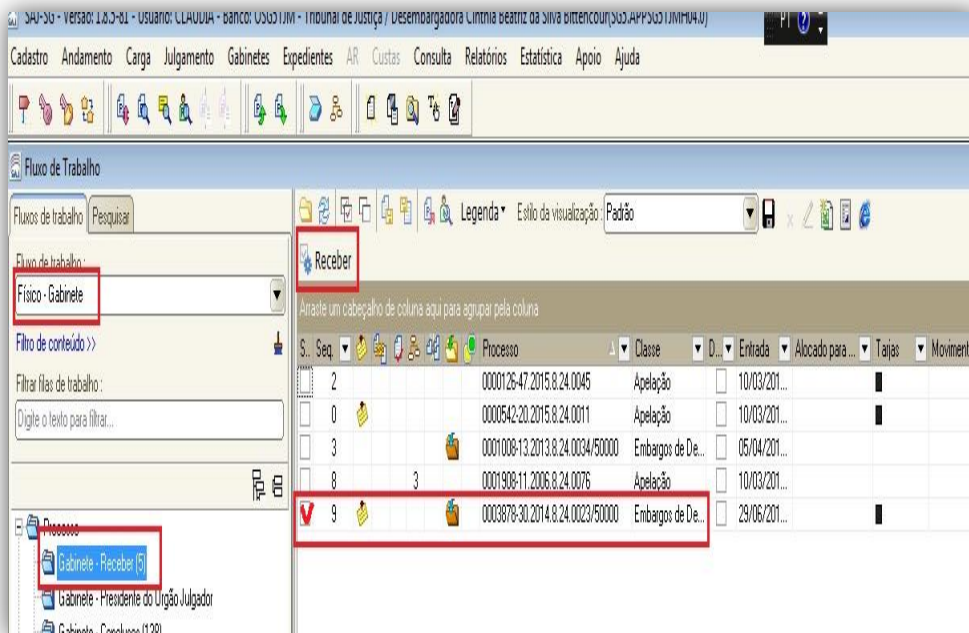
SAJ-SG - Versão: 1.8.5-81 - Usuário: CLAUDIA - Banco: OSGSTJM - Tribunal de Justiça / Desembargadora Cinthia Beatriz da Silva Bittencourt(SG5.APPSGSTJMH04.0)

PT

Cadastro Andamento Carga Julgamento Gabinetes Expedientes AR Custas Consulta Relatórios Estatística Apoio Ajuda

Fluxo de Trabalho

Fluxos de trabalho Pesquisar

Fluxo de trabalho :

Físico - Gabinete

Filtro de conteúdo >>

Filtrar filas de trabalho :

Digite o texto para filtrar...

Processos

Gabinete - Receber (5)

Gabinete - Presidente do Órgão Julgador

Gabinete - Conclusos (138)

Legenda Estilo da visualização : Padrão

Receber

Arraste um cabeçalho de coluna aqui para agrupar pela coluna

| S... | Seq. | | | | | | | Processo | Classe | D... | Entrada | Alocado para ... | Tarjas | Moviment |
|---|---|---|---|---|---|---|---|---|---|---|---|---|---|---|
| | 2 | | | | | | | 0000126-47.2015.8.24.0045 | Apelação | | 10/03/201... | | ▮ | |
| | 0 | | | | | | | 0000542-20.2015.8.24.0011 | Apelação | | 10/03/201... | | ▮ | |
| | 3 | | | | | | | 0001008-13.2013.8.24.0034/50000 | Embargos de De... | | 05/04/201... | | | |
| | 8 | | | 3 | | | | 0001908-11.2006.8.24.0076 | Apelação | | 10/03/201... | | | |
| V | 9 | | | | | | | 0003878-30.2014.8.24.0023/50000 | Embargos de De... | | 29/06/201... | | ▮ | |